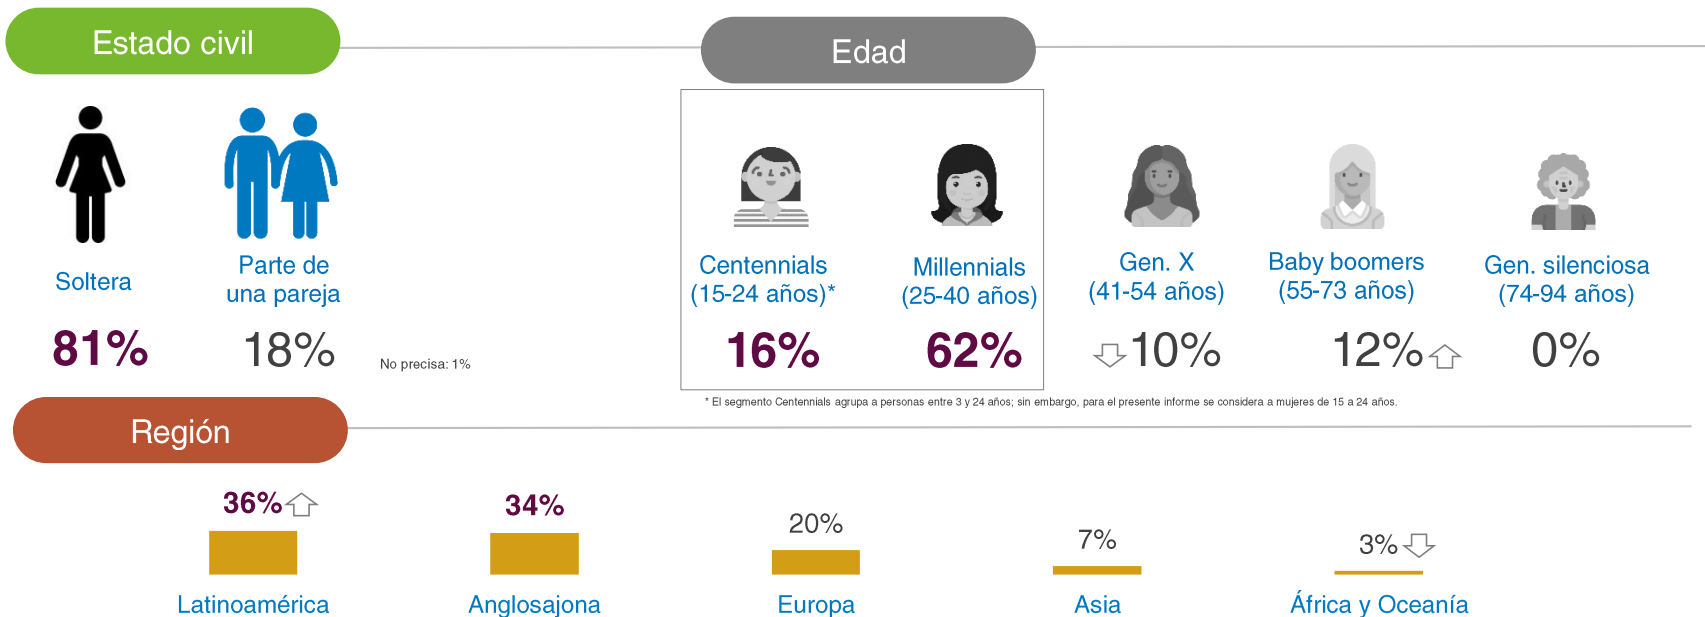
Estado civil

Soltera
81%

Parte de una pareja
18%

No precisa: 1%

Edad

Centennials (15-24 años)*
16%

Millennials (25-40 años)
62%

Gen. X (41-54 años)
10%

Baby boomers (55-73 años)
12%

Gen. silenciosa (74-94 años)
0%

* El segmento Centennials agrupa a personas entre 3 y 24 años; sin embargo, para el presente informe se considera a mujeres de 15 a 24 años.

Región

36%
Latinoamérica

34%
Anglosajona

20%
Europa

7%
Asia

3%
África y Oceanía